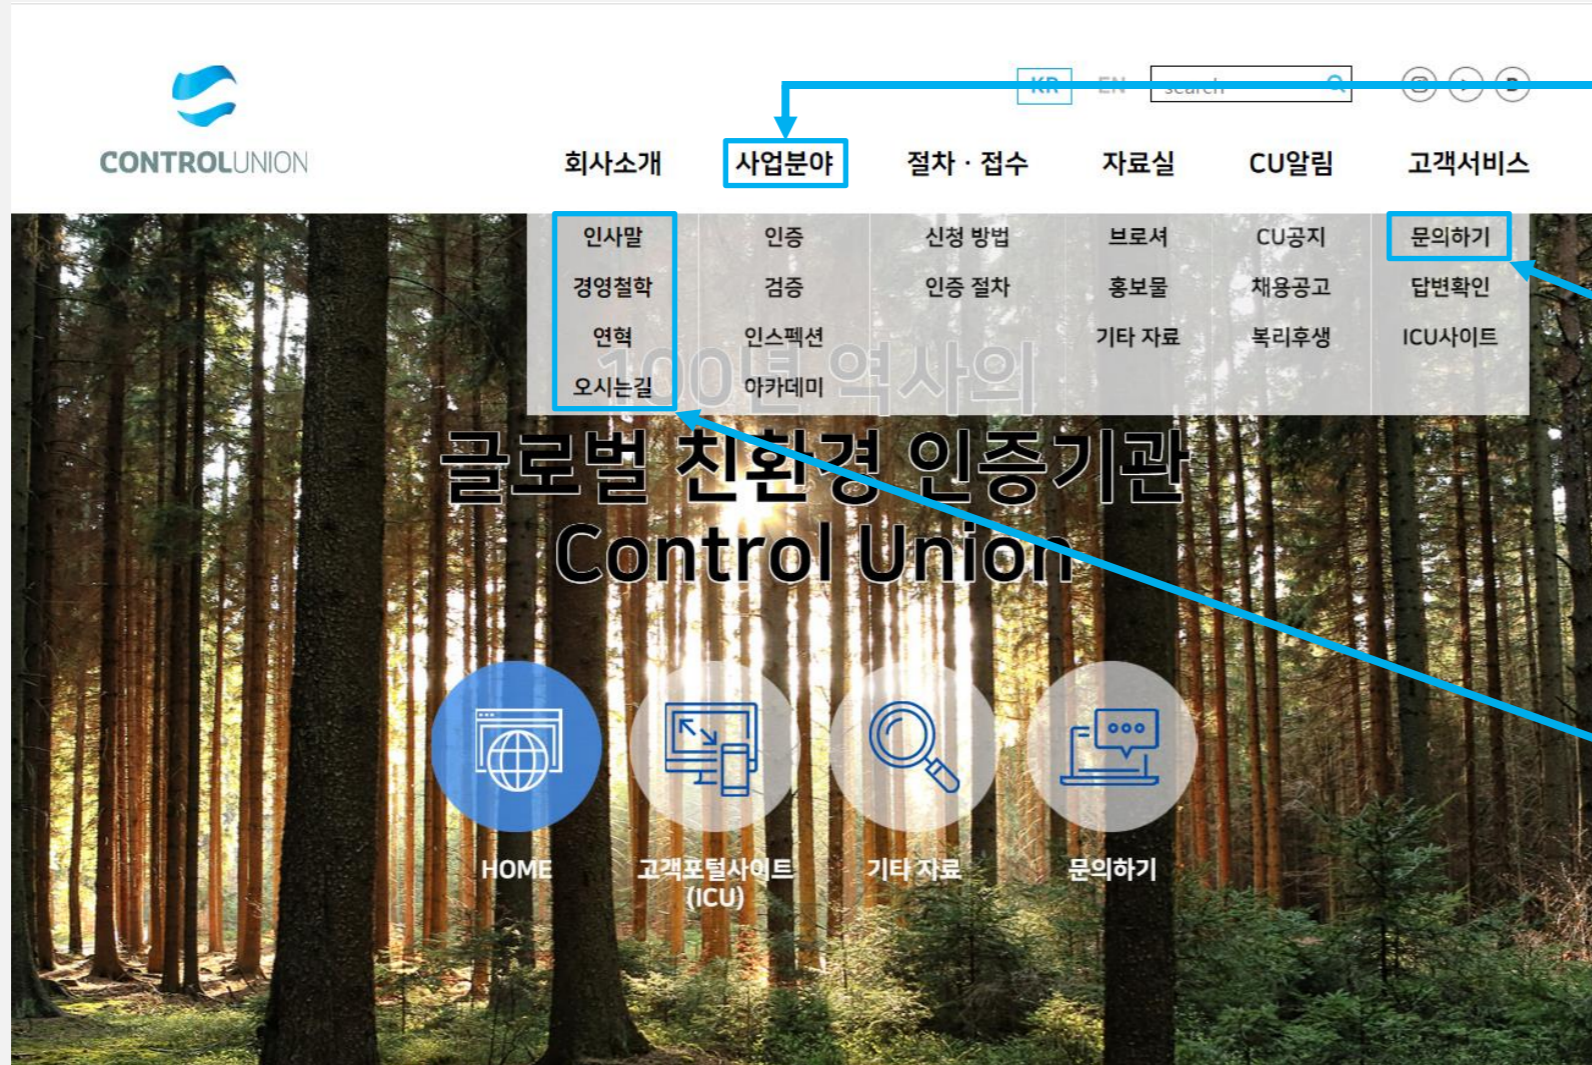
CONTROLUNION

KR EN search

회사소개 사업분야 절차 · 접수 자료실 CU알림 고객서비스

인사말
경영철학
연혁
오시는길

인증
검증
인스펙션
아카데미

신청 방법
인증 절차

브로셔
홍보물
기타 자료

CU공지
채용공고
복리후생

문의하기
답변확인
ICU사이트

100년 역사의
글로벌 친환경 인증기관
Control Union

HOME
고객포털사이트 (ICU)
기타 자료
문의하기